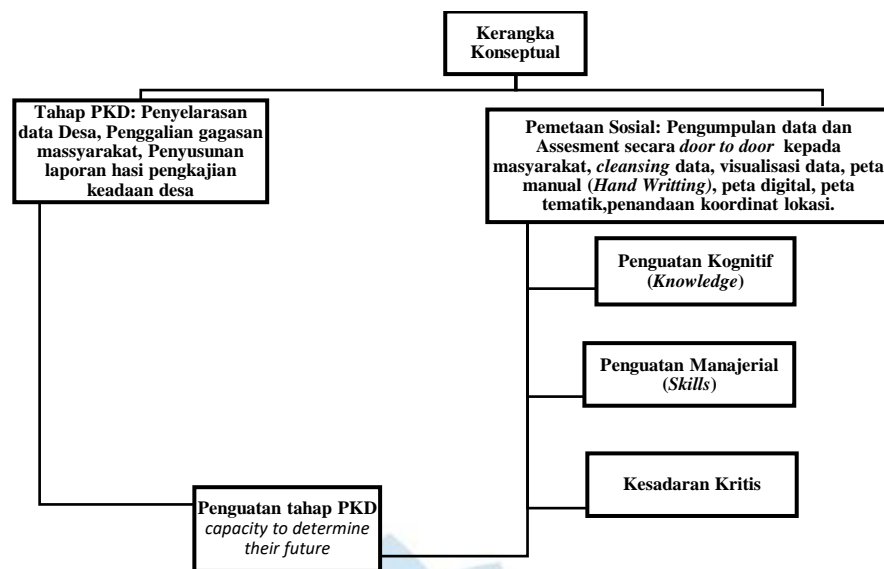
Kerangka Konseptual

Tahap PKD: Penyelarasan data Desa, Penggalian gagasan massyarakat, Penyusunan laporan hasi pengkajian keadaan desa

Pemetaan Sosial: Pengumpulan data dan Assesment secara *door to door* kepada masyarakat, *cleansing* data, visualisasi data, peta manual (*Hand Writting*), peta digital, peta tematik,penandaan koordinat lokasi.

Penguatan Kognitif (*Knowledge*)

Penguatan Manajerial (*Skills*)

Kesadaran Kritis

Penguatan tahap PKD
*capacity to determine their future*